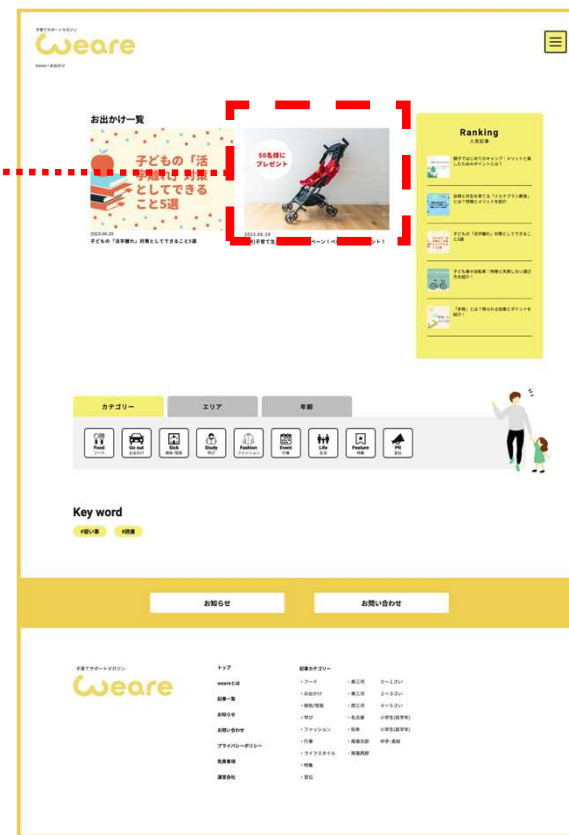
子育てサポートマガジン
weare

Home > お出かけ

お出かけ一覧

子どもの「活字離れ」対策としてできること5選

2023.06.20
子どもの「活字離れ」対策としてできること5選

50名様にプレゼント

2023.06.20
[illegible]子育て生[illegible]ペーン！ベ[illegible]ント！

Ranking
人気記事

親子ではじめてのキャンプ！メリットと楽しむためのポイントとは？

信頼と利益を育てる「イエナプラン教育」とは？特徴とメリットを紹介

子どもの「活字離れ」対策としてできること5選

子ども乗せ自転車：特徴と失敗しない選び方を紹介！

「寿育」とは？得られる効果とポイントを紹介！

カテゴリー
エリア
年齢

Food
フード

Go out
お出かけ

Sick
病気・怪我

Study
学び

Fashion
ファッション

Event
行事

Life
生活

Feature
特集

PR
宣伝

Key word
#習い事
#読書

お知らせ
お問い合わせ

子育てサポートマガジン
weare

トップ
weareとは
記事一覧
お知らせ
お問い合わせ
プライバシーポリシー
免責事項
運営会社

記事カテゴリー
・フード
・お出かけ
・病気/怪我
・学び
・ファッション
・行事
・ライフスタイル
・特集
・宣伝

・豊三河
・東三河
・西三河
・名古屋
・知多
・尾張北部
・尾張西部

0〜1さい
2〜3さい
4〜5さい
小学生(低学年)
小学生(高学年)
中学・高校